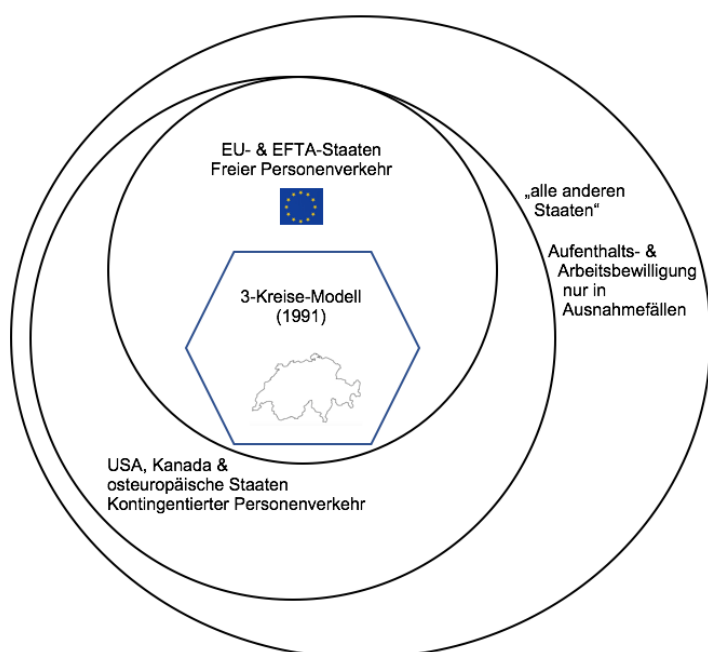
EU- & EFTA-Staaten
Freier Personenverkehr

3-Kreise-Modell
(1991)

„alle anderen Staaten“

Aufenthalts- & Arbeitsbewilligung nur in Ausnahmefällen

USA, Kanada & osteuropäische Staaten
Kontingentierter Personenverkehr